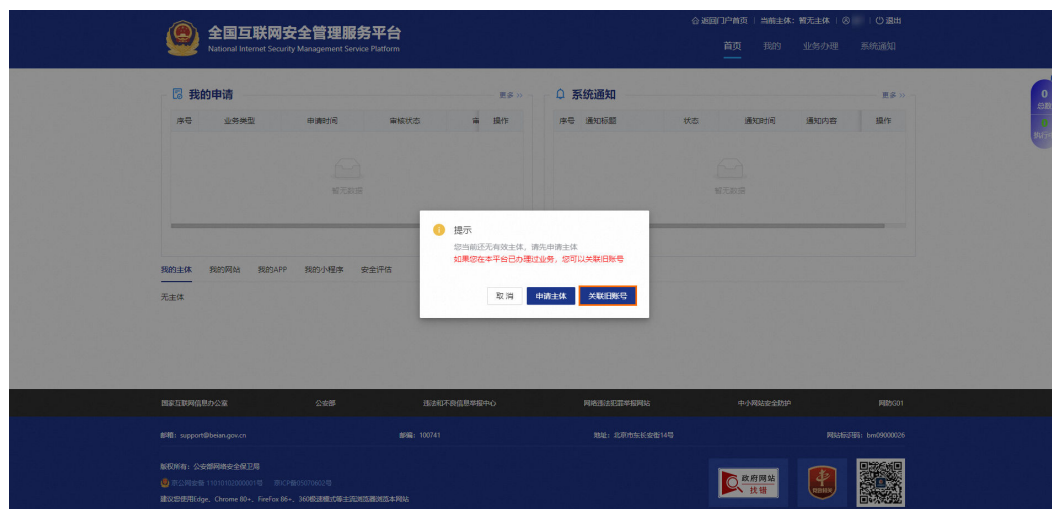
全国互联网安全管理服务平台
National Internet Security Management Service Platform

返回门户首页 | 当前主体：暂无主体 | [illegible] | 退出

首页 我的 业务办理 系统通知

我的申请 更多 >>

| 序号 | 业务类型 | 申请时间 | 审核状态 | 审 | 操作 |
|---|---|---|---|---|---|

暂无数据

系统通知 更多 >>

| 序号 | 通知标题 | 状态 | 通知时间 | 通知内容 | 操作 |
|---|---|---|---|---|---|

暂无数据

0 总数

0 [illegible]

我的主体 我的网站 我的APP 我的小程序 安全评估

无主体

提示

您当前还无有效主体，请先申请主体

如果您在本平台已办理过业务，您可以关联旧账号

取 消 申请主体 关联旧账号

国家互联网信息办公室 公安部 违法和不良信息举报中心 网络违法犯罪举报网站 中小网站安全防护 网防G01

邮箱：support@beian.gov.cn 邮编：100741 地址：北京市东长安街14号 网站标识码：bm09000026

版权所有：公安部网络安全保卫局

京公网安备 11010102000001号 京ICP备05070602号

建议您使用Edge、Chrome 80+、FireFox 86+、360极速模式等主流浏览器浏览本网站

政府网站 找错

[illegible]